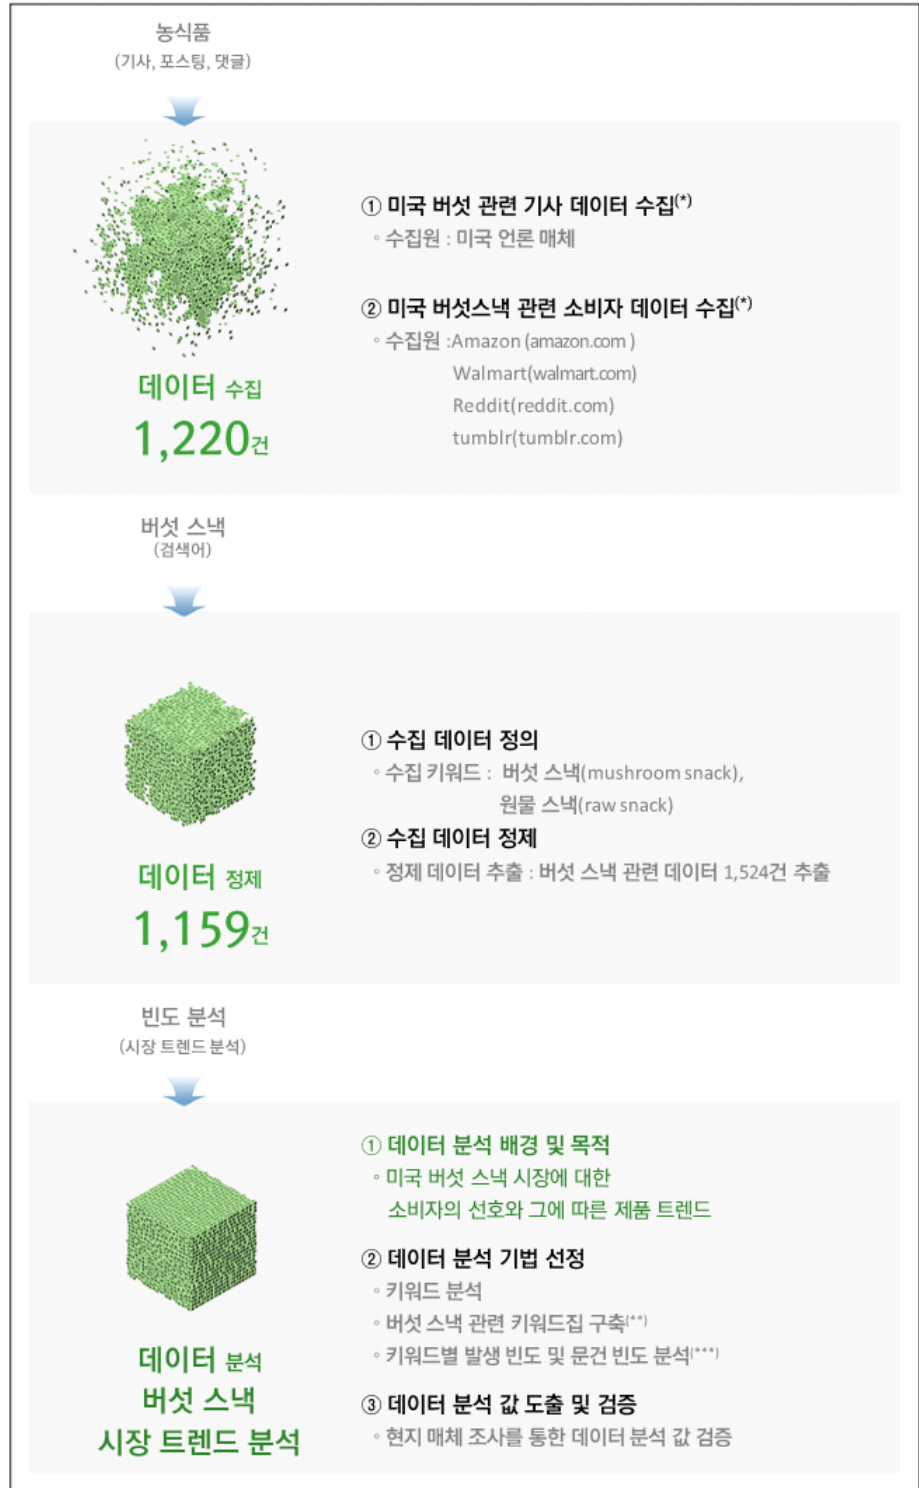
농식품
(기사, 포스팅, 댓글)

① 미국 버섯 관련 기사 데이터 수집$^{(*)}$
◦ 수집원 : 미국 언론 매체

② 미국 버섯스낵 관련 소비자 데이터 수집$^{(*)}$
◦ 수집원 :Amazon (amazon.com )
Walmart(walmart.com)
Reddit(reddit.com)
tumblr(tumblr.com)

데이터 수집
1,220건

버섯 스낵
(검색어)

① 수집 데이터 정의
◦ 수집 키워드 : 버섯 스낵(mushroom snack),
원물 스낵(raw snack)

② 수집 데이터 정제
◦ 정제 데이터 추출 : 버섯 스낵 관련 데이터 1,524건 추출

데이터 정제
1,159건

빈도 분석
(시장 트렌드 분석)

① 데이터 분석 배경 및 목적
◦ 미국 버섯 스낵 시장에 대한
소비자의 선호와 그에 따른 제품 트렌드

② 데이터 분석 기법 선정
◦ 키워드 분석
◦ 버섯 스낵 관련 키워드집 구축$^{(**)}$
◦ 키워드별 발생 빈도 및 문건 빈도 분석$^{(***)}$

③ 데이터 분석 값 도출 및 검증
◦ 현지 매체 조사를 통한 데이터 분석 값 검증

데이터 분석
버섯 스낵
시장 트렌드 분석